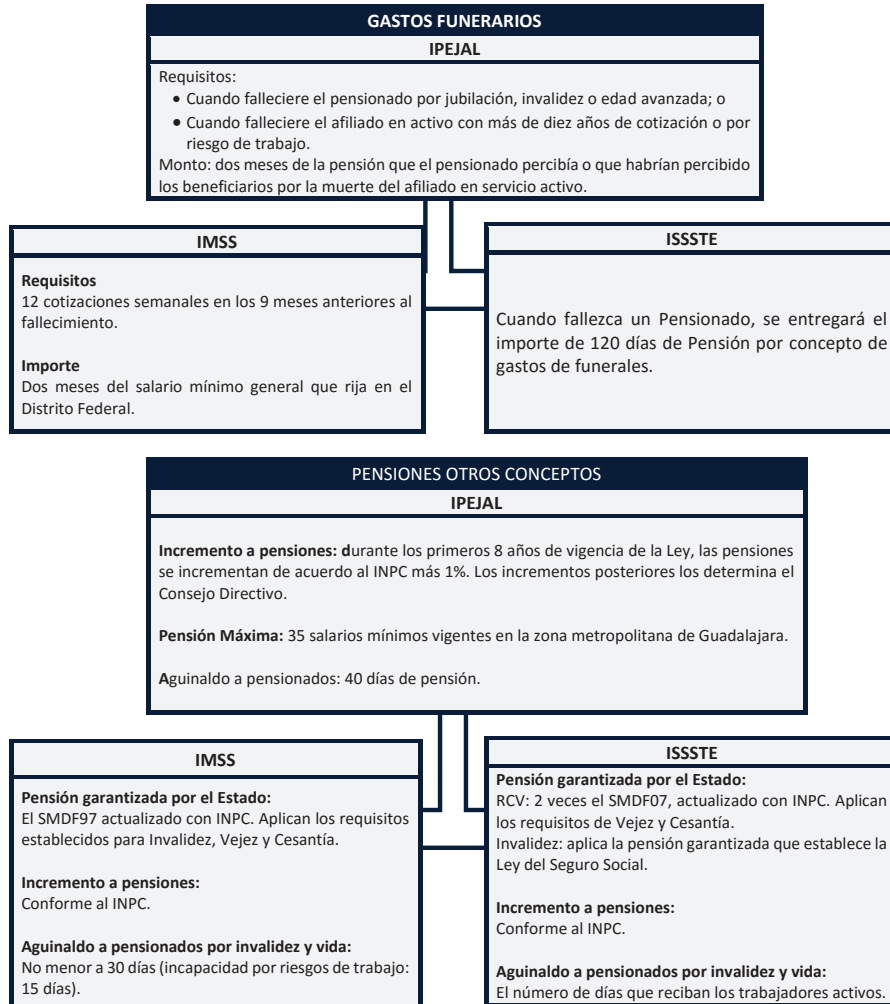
GASTOS FUNERARIOS

IPEJAL

Requisitos:

- Cuando falleciere el pensionado por jubilación, invalidez o edad avanzada; o
- Cuando falleciere el afiliado en activo con más de diez años de cotización o por riesgo de trabajo.

Monto: dos meses de la pensión que el pensionado percibía o que habrían percibido los beneficiarios por la muerte del afiliado en servicio activo.

IMSS

Requisitos
12 cotizaciones semanales en los 9 meses anteriores al fallecimiento.

Importe
Dos meses del salario mínimo general que rija en el Distrito Federal.

ISSSTE

Cuando fallezca un Pensionado, se entregará el importe de 120 días de Pensión por concepto de gastos de funerales.

PENSIONES OTROS CONCEPTOS

IPEJAL

Incremento a pensiones: durante los primeros 8 años de vigencia de la Ley, las pensiones se incrementan de acuerdo al INPC más 1%. Los incrementos posteriores los determina el Consejo Directivo.

Pensión Máxima: 35 salarios mínimos vigentes en la zona metropolitana de Guadalajara.

Aguinaldo a pensionados: 40 días de pensión.

IMSS

Pensión garantizada por el Estado:
El SMDF97 actualizado con INPC. Aplican los requisitos establecidos para Invalidez, Vejez y Cesantía.

Incremento a pensiones:
Conforme al INPC.

Aguinaldo a pensionados por invalidez y vida:
No menor a 30 días (incapacidad por riesgos de trabajo: 15 días).

ISSSTE

Pensión garantizada por el Estado:
RCV: 2 veces el SMDF07, actualizado con INPC. Aplican los requisitos de Vejez y Cesantía.
Invalidez: aplica la pensión garantizada que establece la Ley del Seguro Social.

Incremento a pensiones:
Conforme al INPC.

Aguinaldo a pensionados por invalidez y vida:
El número de días que reciban los trabajadores activos.